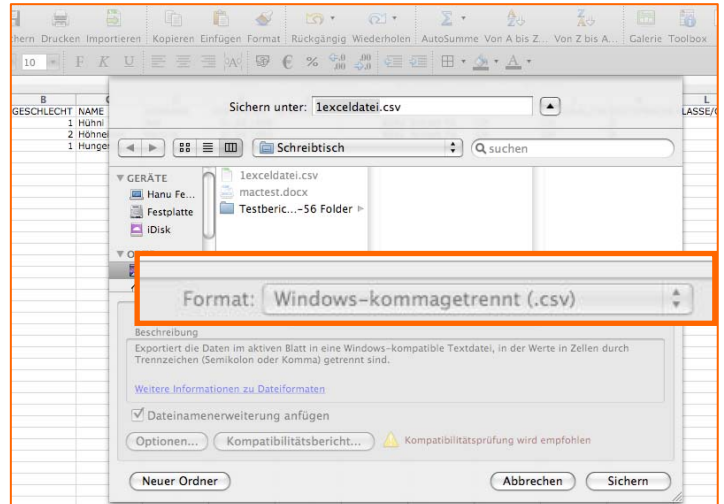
chern Drucken Importieren | Kopieren Einfügen Format | Rückgängig Wiederholen | AutoSumme Von A bis Z... Von Z bis A... | Galerie Toolbox

10 F K U

B
GESCHLECHT NAME
1 Hühni
2 Höhnei
1 Hunger

L
LASSE/

Sichern unter: 1exceldatei.csv

Schreibtisch

suchen

▼ GERÄTE
Hanu Fe...
Festplatte
iDisk

▼ O

1exceldatei.csv
mactest.docx
Testberic...-56 Folder

Format: Windows-kommagetrennt (.csv)

Beschreibung
Exportiert die Daten im aktiven Blatt in eine Windows-kompatible Textdatei, in der Werte in Zellen durch Trennzeichen (Semikolon oder Komma) getrennt sind.

Weitere Informationen zu Dateiformaten

Dateinamenerweiterung anfügen

Optionen... Kompatibilitätsbericht... Kompatibilitätsprüfung wird empfohlen

Neuer Ordner Abbrechen Sichern